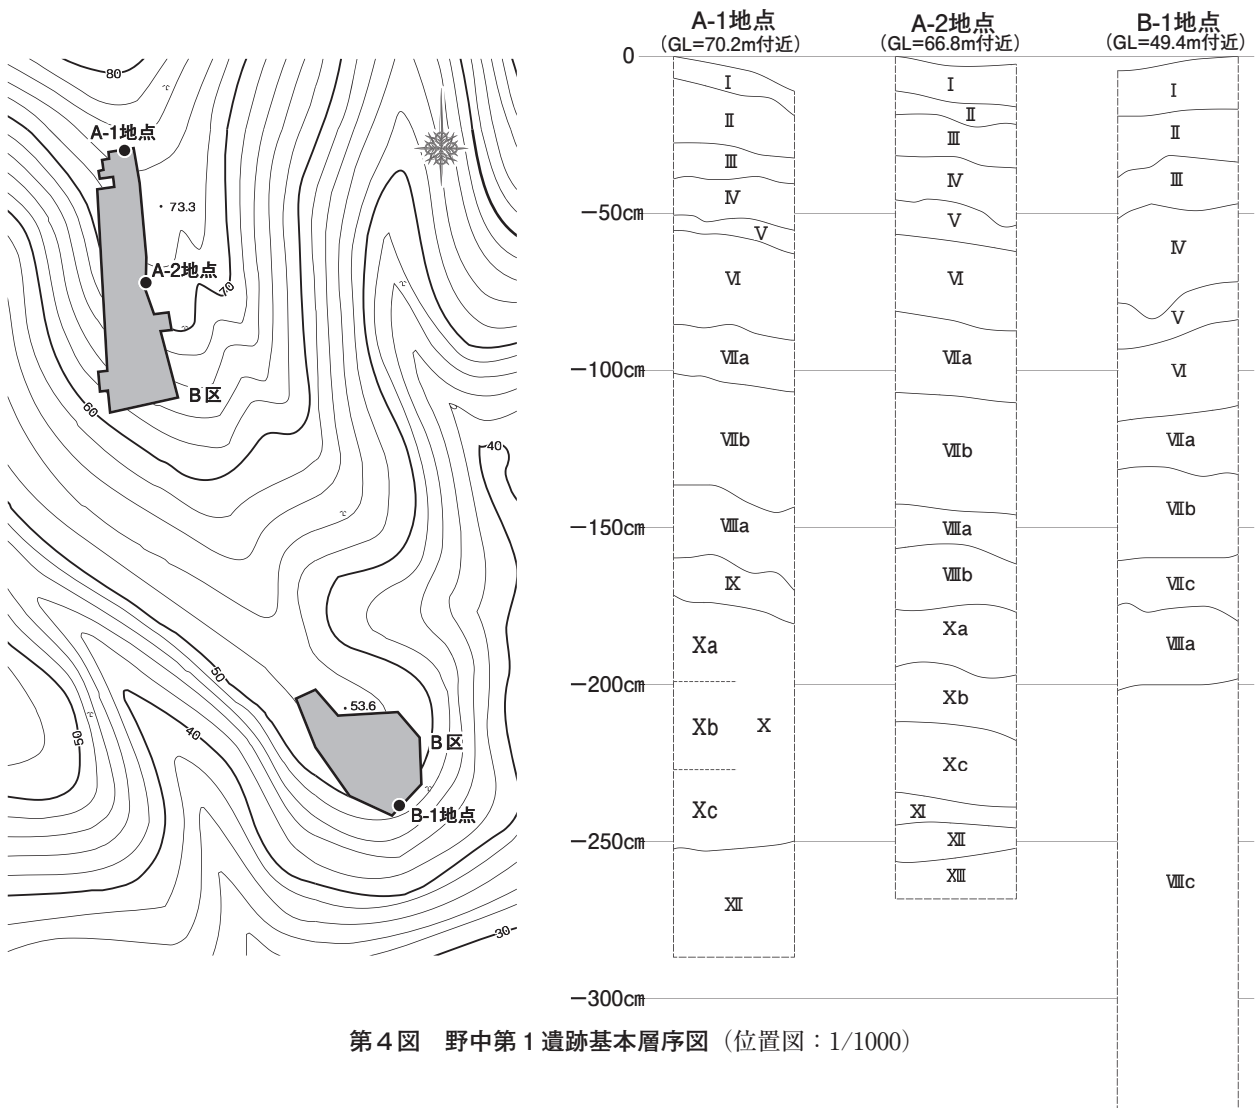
80
A-1地点
73.3
A-2地点
70
B区
60
40
50
53.6
B区
40
50
B-1地点
30

A-1地点
(GL=70.2m付近)
A-2地点
(GL=66.8m付近)
B-1地点
(GL=49.4m付近)

0
−50cm
−100cm
−150cm
−200cm
−250cm
−300cm

Ⅰ
Ⅱ
Ⅲ
Ⅳ
Ⅴ
Ⅵ
Ⅶa
Ⅶb
Ⅷa
Ⅸ
Xa
Xb
X
Xc
Ⅻ

Ⅰ
Ⅱ
Ⅲ
Ⅳ
Ⅴ
Ⅵ
Ⅶa
Ⅶb
Ⅷa
Ⅷb
Xa
Xb
Xc
Ⅺ
Ⅻ
XIII

Ⅰ
Ⅱ
Ⅲ
Ⅳ
Ⅴ
Ⅵ
Ⅶa
Ⅶb
Ⅶc
Ⅷa
Ⅷc

第４図　野中第１遺跡基本層序図（位置図：1/1000）